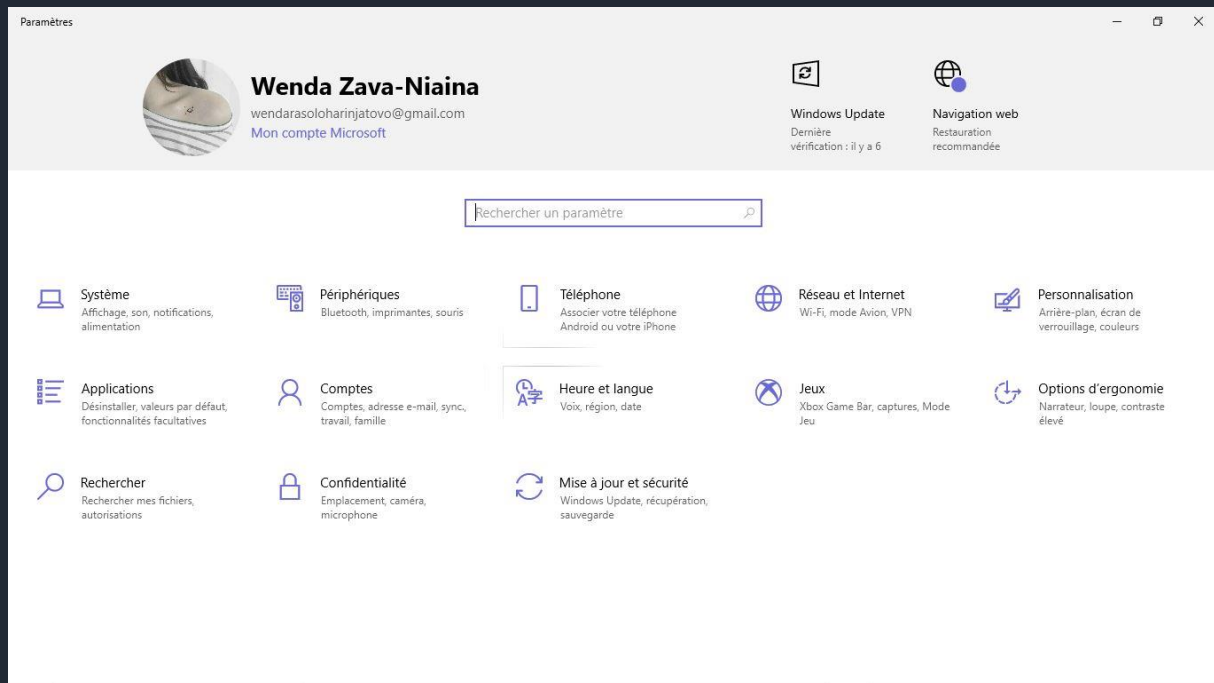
Paramètres

Wenda Zava-Niaina
wendarasoloharinjatovo@gmail.com
Mon compte Microsoft

Windows Update
Dernière vérification : il y a 6

Navigation web
Restauration recommandée

Rechercher un paramètre

Système
Affichage, son, notifications, alimentation

Périphériques
Bluetooth, imprimantes, souris

Téléphone
Associer votre téléphone Android ou votre iPhone

Réseau et Internet
Wi-Fi, mode Avion, VPN

Personnalisation
Arrière-plan, écran de verrouillage, couleurs

Applications
Désinstaller, valeurs par défaut, fonctionnalités facultatives

Comptes
Comptes, adresse e-mail, sync., travail, famille

Heure et langue
Voix, région, date

Jeux
Xbox Game Bar, captures, Mode Jeu

Options d'ergonomie
Narrateur, loupe, contraste élevé

Rechercher
Rechercher mes fichiers, autorisations

Confidentialité
Emplacement, caméra, microphone

Mise à jour et sécurité
Windows Update, récupération, sauvegarde